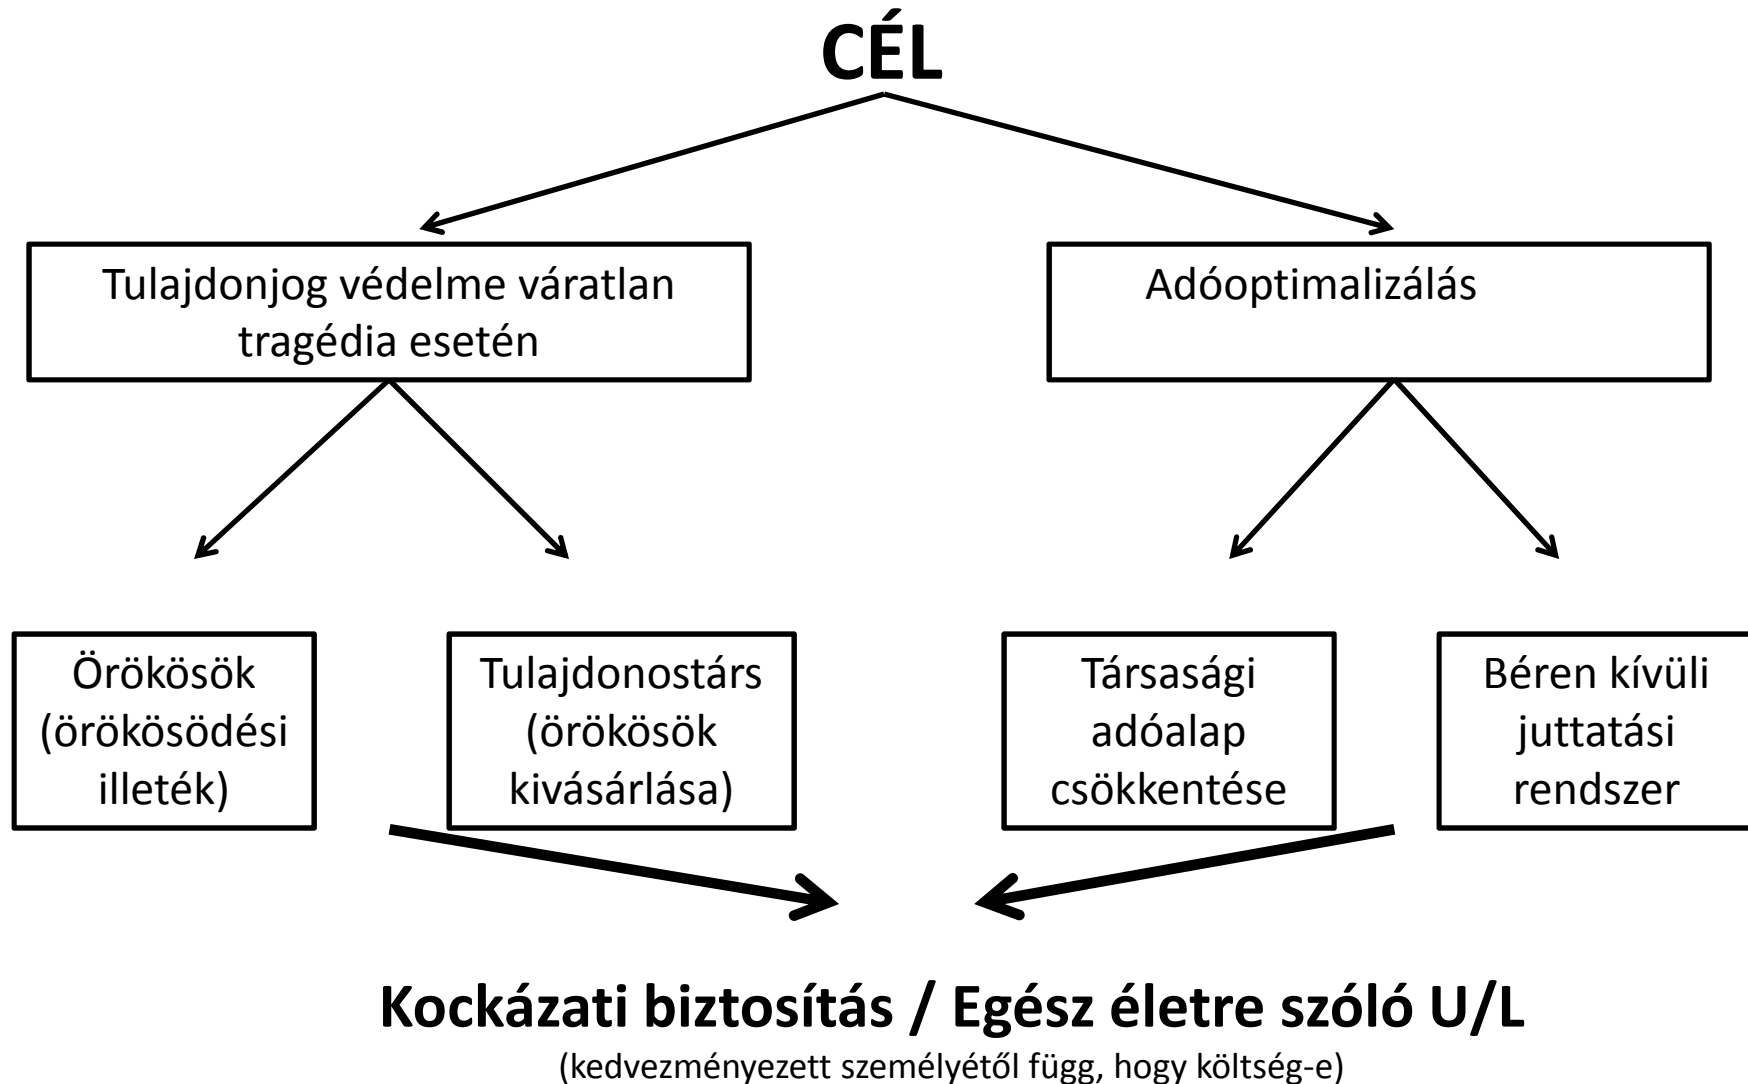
CÉL

Tulajdonjog védelme váratlan tragédia esetén

Adóoptimalizálás

Örökösök (örökösödési illeték)

Tulajdonostárs (örökösök kivásárlása)

Társasági adóalap csökkentése

Béren kívüli juttatási rendszer

Kockázati biztosítás / Egész életre szóló U/L

(kedvezményezett személyétől függ, hogy költség-e)